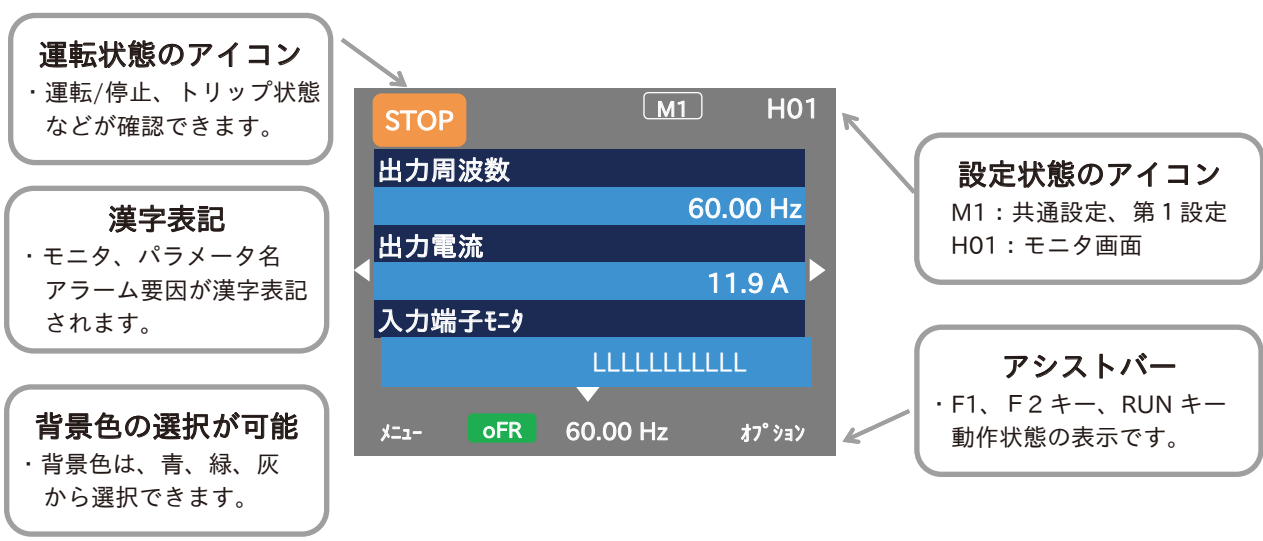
運転状態のアイコン
・運転/停止、トリップ状態などが確認できます。

漢字表記
・モニタ、パラメータ名アラーム要因が漢字表記されます。

背景色の選択が可能
・背景色は、青、緑、灰から選択できます。

STOP
M1
H01
出力周波数
60.00 Hz
出力電流
11.9 A
入力端子ﾓﾆﾀ
LLLLLLLLLLL
ﾒﾆｭｰ
oFR
60.00 Hz
ｵﾌﾟｼｮﾝ

設定状態のアイコン
M1：共通設定、第１設定
H01：モニタ画面

アシストバー
・F1、F２キー、RUN キー動作状態の表示です。